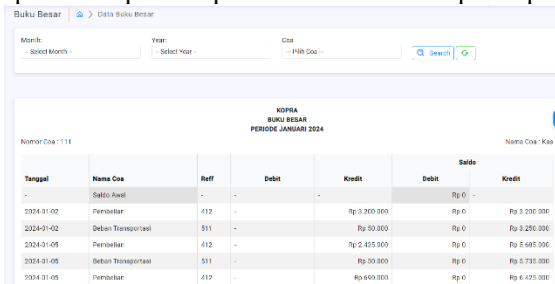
Buku Besar > Data Buku Besar

Month:
-- Select Month --

Year:
-- Select Year --

Coa
-- Pilih Coa --

Search

KOPRA
BUKU BESAR
PERIODE JANUARI 2024

Nomor Coa : 111

Nama Coa : Kas

| Tanggal | Nama Coa | Reff | Debit | Kredit | Saldo Debit | Saldo Kredit |
|---|---|---|---|---|---|---|
| - | Saldo Awal | - | - | - | Rp 0 | - |
| 2024-01-02 | Pembelian | 412 | - | Rp 3.200.000 | Rp 0 | Rp 3.200.000 |
| 2024-01-02 | Beban Transportasi | 511 | - | Rp 50.000 | Rp 0 | Rp 3.250.000 |
| 2024-01-05 | Pembelian | 412 | - | Rp 2.435.000 | Rp 0 | Rp 5.685.000 |
| 2024-01-05 | Beban Transportasi | 511 | - | Rp 50.000 | Rp 0 | Rp 5.735.000 |
| 2024-01-05 | Pembelian | 412 | - | Rp 690.000 | Rp 0 | Rp 6.425.000 |